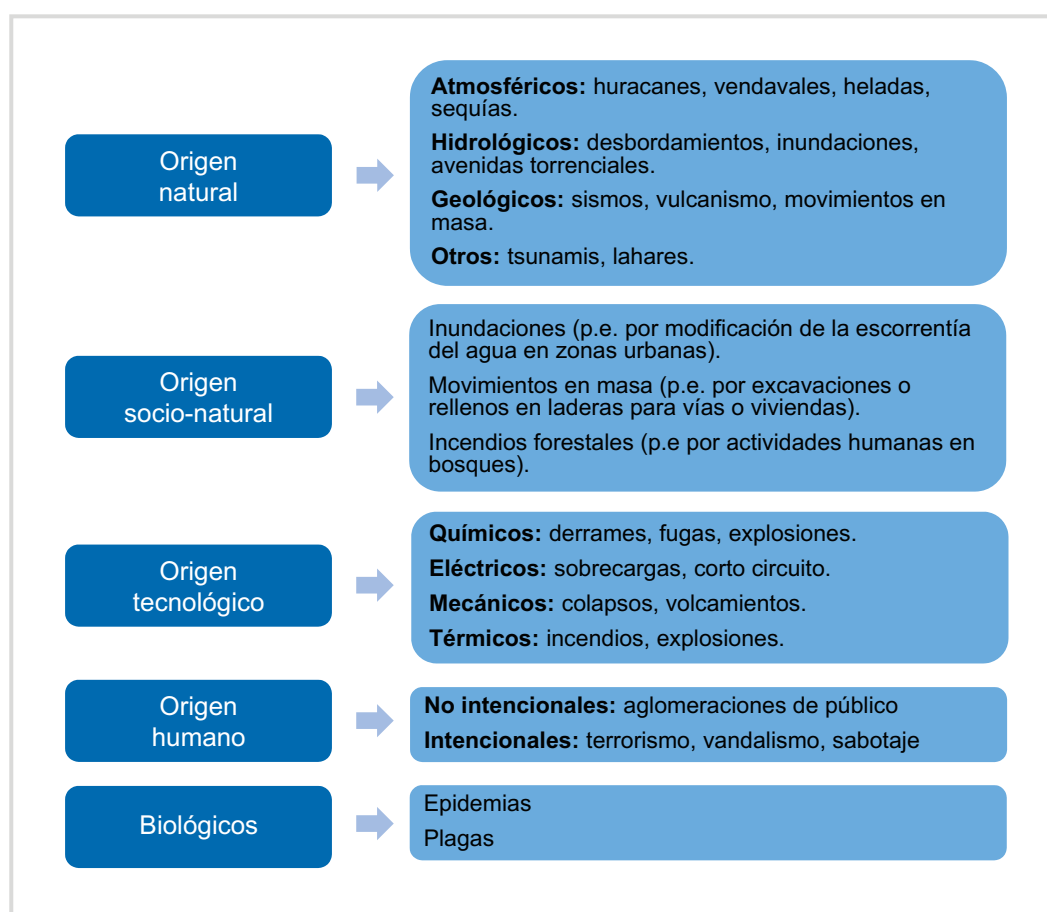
Origen natural

**Atmosféricos:** huracanes, vendavales, heladas, sequías.

**Hidrológicos:** desbordamientos, inundaciones, avenidas torrenciales.

**Geológicos:** sismos, vulcanismo, movimientos en masa.

**Otros:** tsunamis, lahares.

Origen socio-natural

Inundaciones (p.e. por modificación de la escorrentía del agua en zonas urbanas).

Movimientos en masa (p.e. por excavaciones o rellenos en laderas para vías o viviendas).

Incendios forestales (p.e por actividades humanas en bosques).

Origen tecnológico

**Químicos:** derrames, fugas, explosiones.

**Eléctricos:** sobrecargas, corto circuito.

**Mecánicos:** colapsos, volcamientos.

**Térmicos:** incendios, explosiones.

Origen humano

**No intencionales:** aglomeraciones de público

**Intencionales:** terrorismo, vandalismo, sabotaje

Biológicos

Epidemias

Plagas